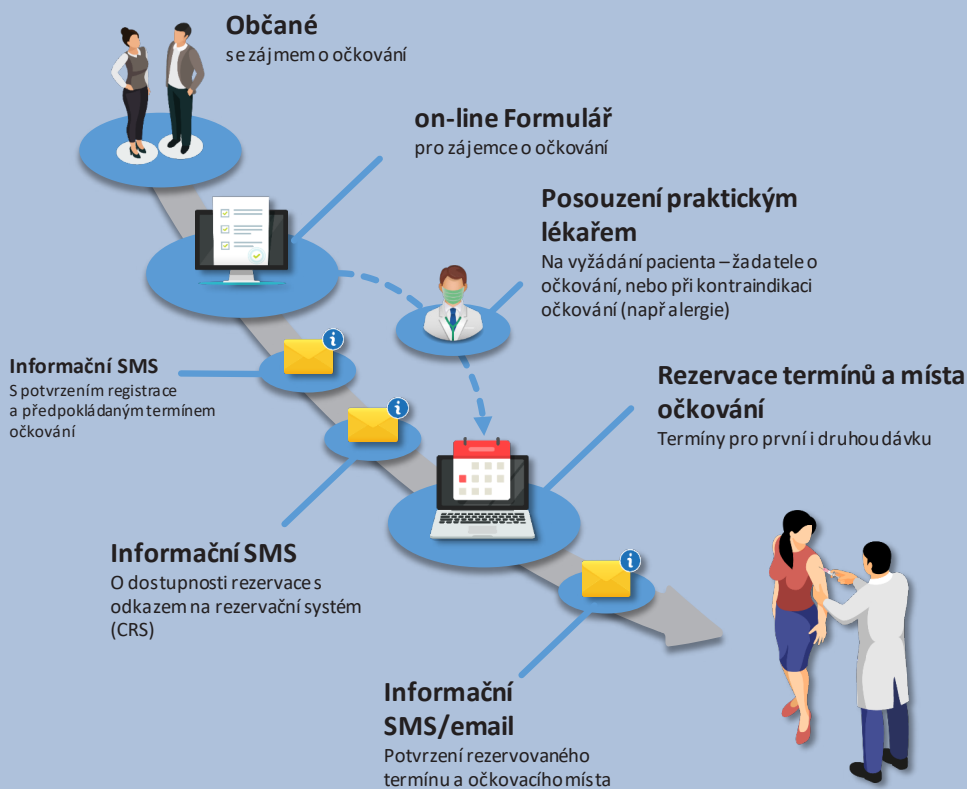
Občané
se zájmem o očkování

on-line Formulář
pro zájemce o očkování

Posouzení praktickým lékařem
Na vyžádání pacienta – žadatele o očkování, nebo při kontraindikaci očkování (např alergie)

Informační SMS
S potvrzením registrace a předpokládaným termínem očkování

Rezervace termínů a místa očkování
Termíny pro první i druhou dávku

Informační SMS
O dostupnosti rezervace s odkazem na rezervační systém (CRS)

Informační SMS/email
Potvrzení rezervovaného termínu a očkovacího místa